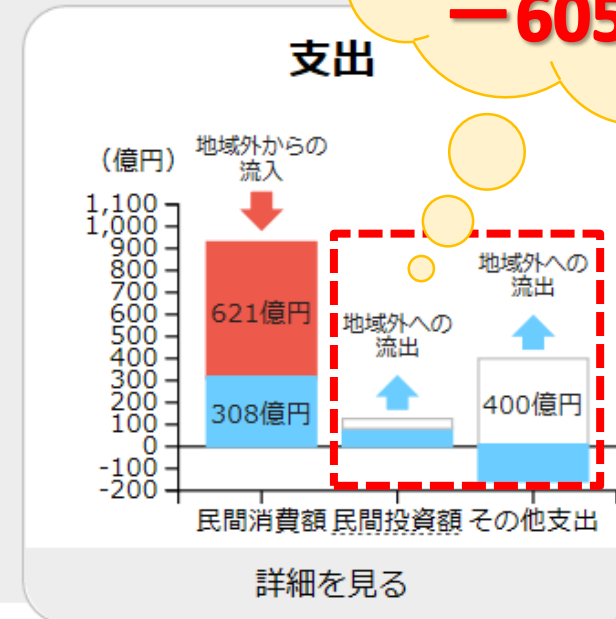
−605

支出

（億円）

地域外からの流入

1,100
1,000
900
800
700
600
500
400
300
200
100
0
-100
-200

621億円

308億円

地域外への流出

地域外への流出

400億円

民間消費額 民間投資額 その他支出

詳細を見る